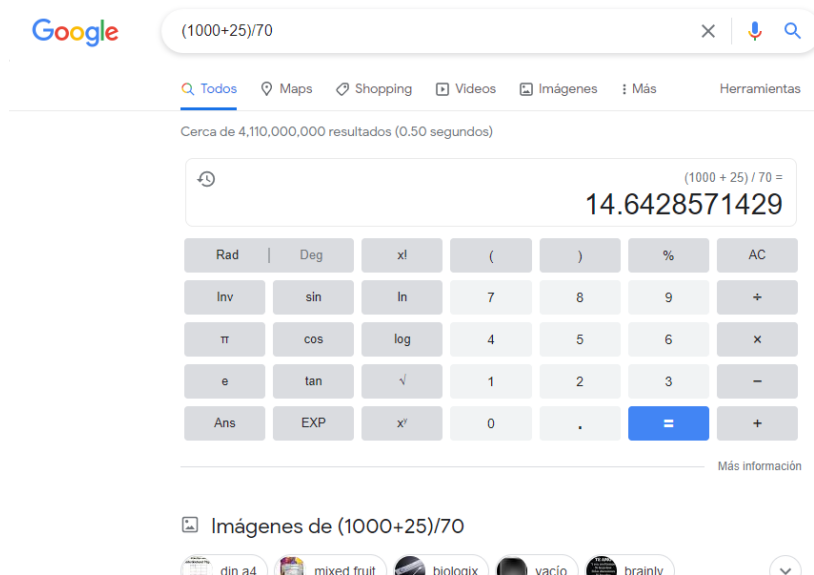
Google

(1000+25)/70

Todos   Maps   Shopping   Videos   Imágenes   Más   Herramientas

Cerca de 4,110,000,000 resultados (0.50 segundos)

(1000 + 25) / 70 =

14.6428571429

| Rad \| Deg | x! | ( | ) | % | AC |
|---|---|---|---|---|---|
| Inv | sin | ln | 7 | 8 | 9 | ÷ |
| π | cos | log | 4 | 5 | 6 | × |
| e | tan | √ | 1 | 2 | 3 | − |
| Ans | EXP | $x^y$ | 0 | . | = | + |

Más información

Imágenes de (1000+25)/70

din a4   mixed fruit   biologix   vacío   brainly